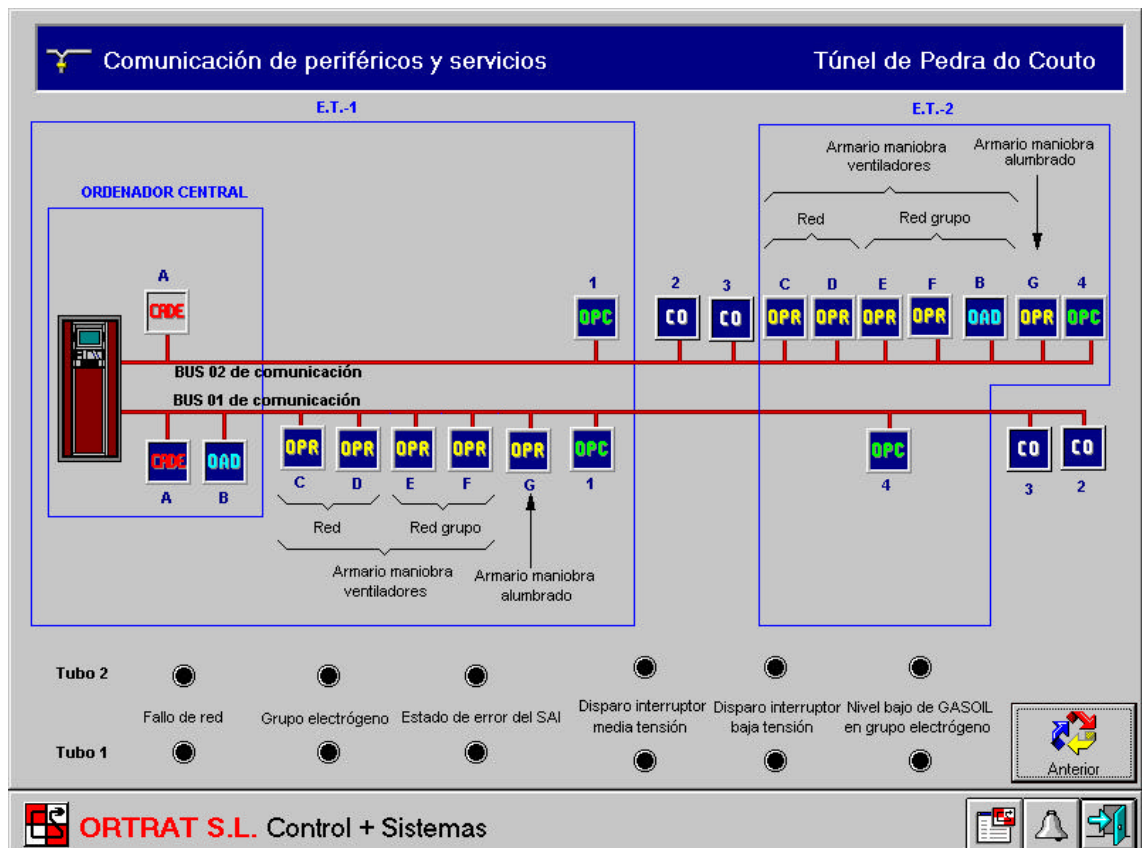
Comunicación de periféricos y servicios

Túnel de Pedra do Couto

E.T.-1

ORDENADOR CENTRAL

A

CADE

1

OPC

2

CO

3

CO

BUS 02 de comunicación

BUS 01 de comunicación

CADE

OAD

A B

OPR OPR OPR OPR OPR OPC

C D E F G 1

Red

Red grupo

Armario maniobra ventiladores

Armario maniobra alumbrado

E.T.-2

Armario maniobra ventiladores

Armario maniobra alumbrado

Red

Red grupo

C D E F B G 4

OPR OPR OPR OPR OAD OPR OPC

OPC

4

CO CO

3 2

Tubo 2

Fallo de red

Grupo electrógeno

Estado de error del SAI

Disparo interruptor media tensión

Disparo interruptor baja tensión

Nivel bajo de GASOIL en grupo electrógeno

Tubo 1

Anterior

ORTRAT S.L. Control + Sistemas